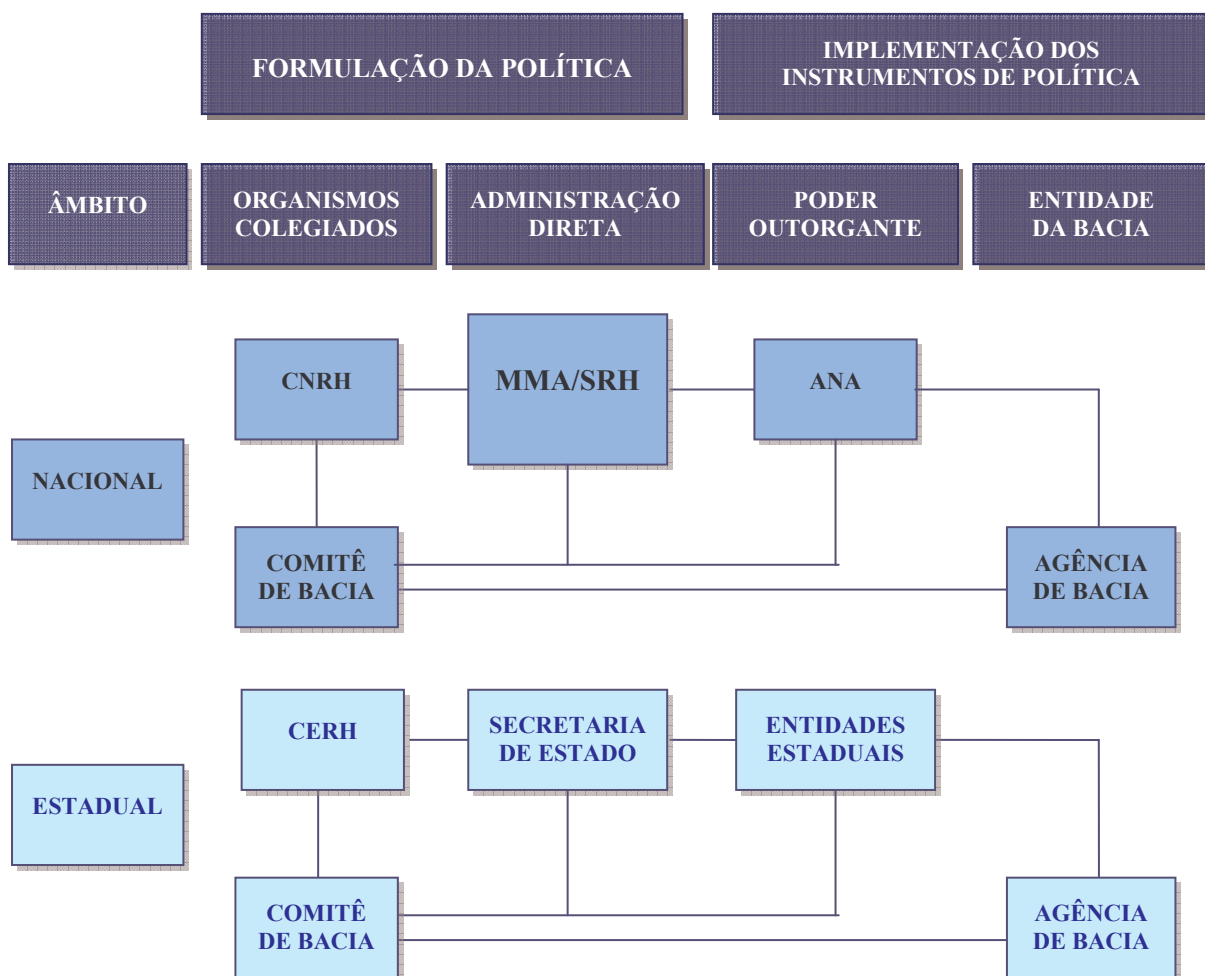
FORMULAÇÃO DA POLÍTICA

IMPLEMENTAÇÃO DOS INSTRUMENTOS DE POLÍTICA

ÂMBITO

ORGANISMOS COLEGIADOS

ADMINISTRAÇÃO DIRETA

PODER OUTORGANTE

ENTIDADE DA BACIA

CNRH

MMA/SRH

ANA

NACIONAL

COMITÊ DE BACIA

AGÊNCIA DE BACIA

CERH

SECRETARIA DE ESTADO

ENTIDADES ESTADUAIS

ESTADUAL

COMITÊ DE BACIA

AGÊNCIA DE BACIA